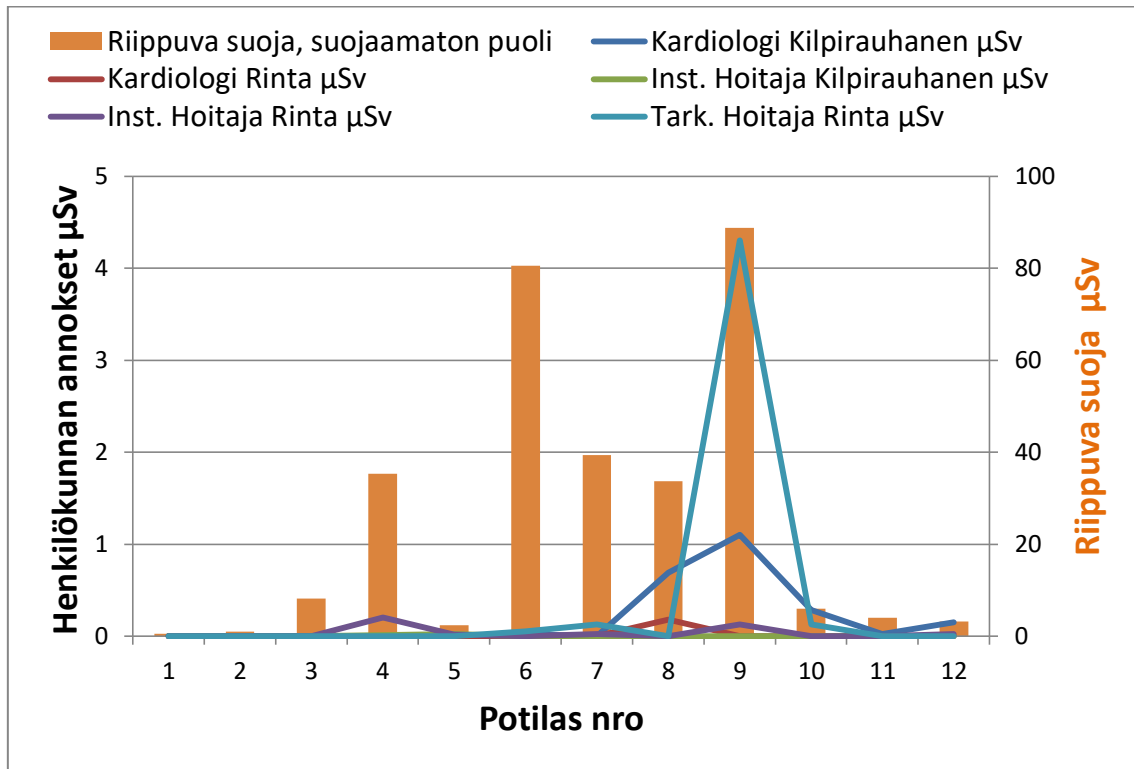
Riippuva suoja, suojaamaton puoli
Kardiologi Kilpirauhanen µSv
Kardiologi Rinta µSv
Inst. Hoitaja Kilpirauhanen µSv
Inst. Hoitaja Rinta µSv
Tark. Hoitaja Rinta µSv

Henkilökunnan annokset µSv
5
4
3
2
1
0

Riippuva suoja µSv
100
80
60
40
20
0

1 2 3 4 5 6 7 8 9 10 11 12
Potilas nro